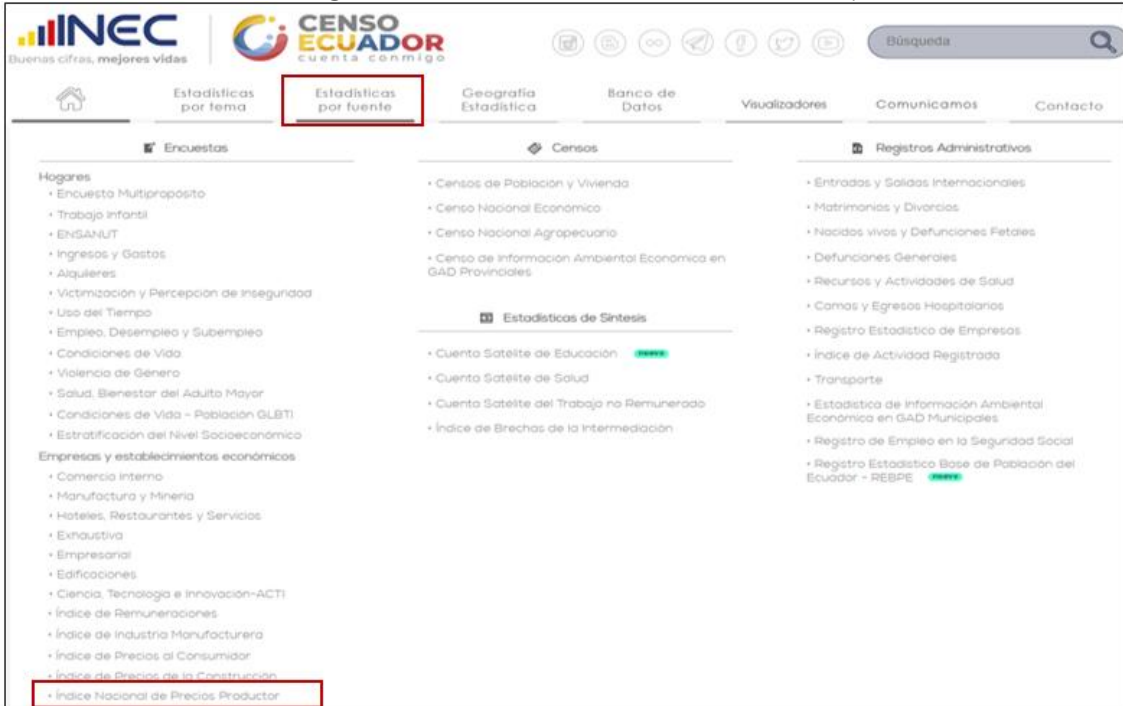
INEC
Buenas cifras, mejores vidas

CENSO ECUADOR
cuenta conmigo

Búsqueda

Estadísticas por tema
Estadísticas por fuente
Geografía Estadística
Banco de Datos
Visualizadores
Comunicamos
Contacto

Encuestas

Hogares
• Encuesta Multipropósito
• Trabajo Infantil
• ENSANUT
• Ingresos y Gastos
• Alquileres
• Victimización y Percepción de Inseguridad
• Uso del Tiempo
• Empleo, Desempleo y Subempleo
• Condiciones de Vida
• Violencia de Género
• Salud, Bienestar del Adulto Mayor
• Condiciones de Vida - Población GLBTI
• Estratificación del Nivel Socioeconómico

Empresas y establecimientos económicos
• Comercio Interno
• Manufactura y Minería
• Hoteles, Restaurantes y Servicios
• Exhaustiva
• Empresarial
• Edificaciones
• Ciencia, Tecnología e Innovación-ACTI
• Índice de Remuneraciones
• Índice de Industria Manufacturera
• Índice de Precios al Consumidor
• Índice de Precios de la Construcción
• Índice Nacional de Precios Productor

Censos

• Censos de Población y Vivienda
• Censo Nacional Económico
• Censo Nacional Agropecuario
• Censo de Información Ambiental Económica en GAD Provinciales

Estadísticas de Síntesis

• Cuenta Satélite de Educación nuevo
• Cuenta Satélite de Salud
• Cuenta Satélite del Trabajo no Remunerado
• Índice de Brechas de la Intermediación

Registros Administrativos

• Entradas y Salidas Internacionales
• Matrimonios y Divorcios
• Nacidos vivos y Defunciones Fetales
• Defunciones Generales
• Recursos y Actividades de Salud
• Camas y Egresos Hospitalarios
• Registro Estadístico de Empresas
• Índice de Actividad Registrada
• Transporte
• Estadística de Información Ambiental Económica en GAD Municipales
• Registro de Empleo en la Seguridad Social
• Registro Estadístico Base de Población del Ecuador - REBPE nuevo